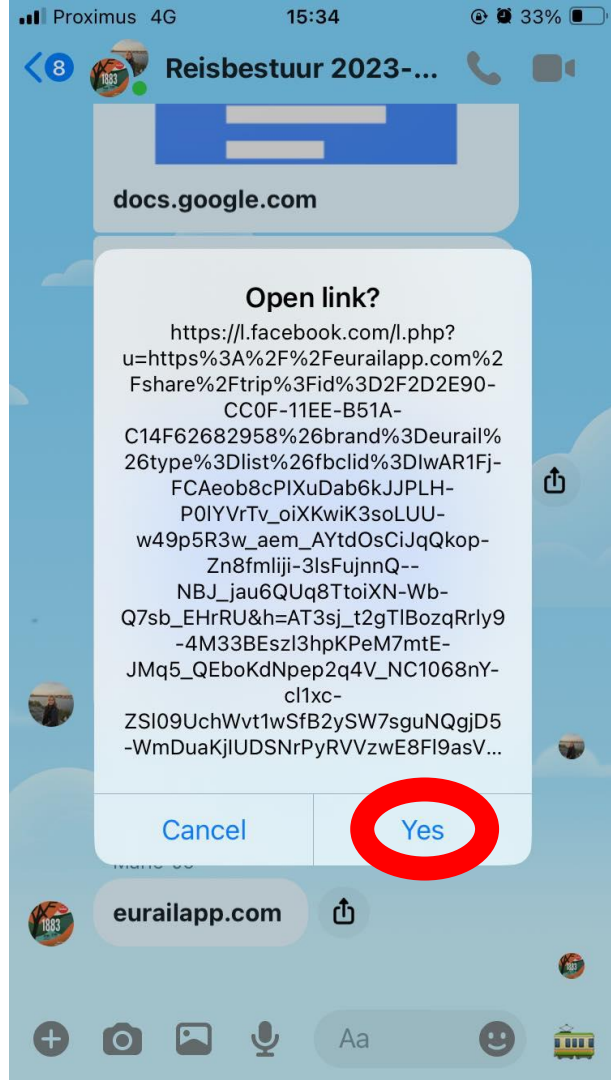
Proximus 4G 15:34 33%

8 Reisbestuur 2023-...

docs.google.com

Open link?

https://l.facebook.com/l.php?u=https%3A%2F%2Feurailapp.com%2Fshare%2Ftrip%3Fid%3D2F2D2E90-CC0F-11EE-B51A-C14F62682958%26brand%3Deurail%26type%3Dlist%26fbclid%3DIwAR1Fj-FCAeob8cPlXuDab6kJJPLH-P0lYVrTv_oiXKwiK3soLUU-w49p5R3w_aem_AYtdOsCiJqQkop-Zn8fmliji-3lsFujnnQ--NBJ_jau6QUq8TtoiXN-Wb-Q7sb_EHrRU&h=AT3sj_t2gTlBozqRrly9-4M33BEszl3hpKPeM7mtE-JMq5_QEboKdNpep2q4V_NC1068nY-cl1xc-ZSl09UchWvt1wSfB2ySW7sguNQgjD5-WmDuaKjlUDSNrPyRVVzwE8Fl9asV...

Cancel Yes

eurailapp.com

Aa